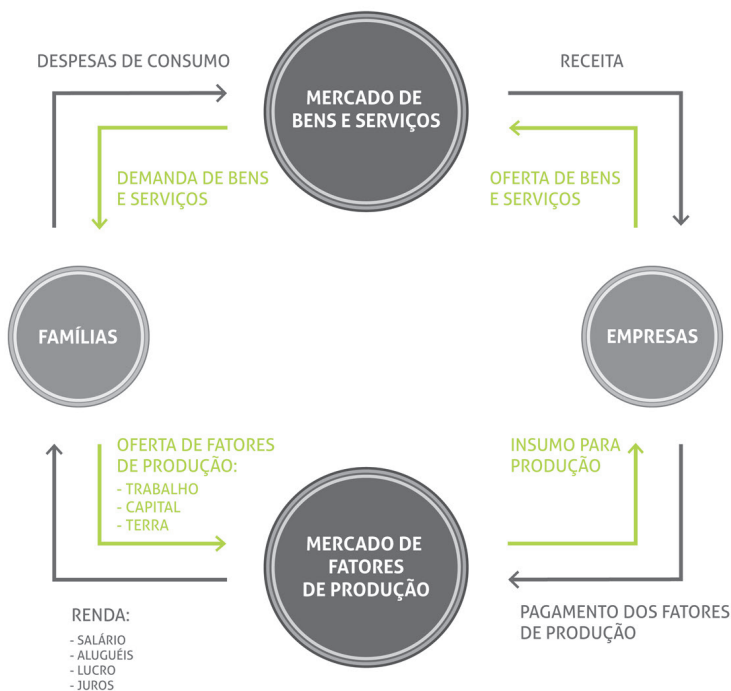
DESPESAS DE CONSUMO

MERCADO DE BENS E SERVIÇOS

RECEITA

DEMANDA DE BENS E SERVIÇOS

OFERTA DE BENS E SERVIÇOS

FAMÍLIAS

EMPRESAS

OFERTA DE FATORES DE PRODUÇÃO:
- TRABALHO
- CAPITAL
- TERRA

INSUMO PARA PRODUÇÃO

MERCADO DE FATORES DE PRODUÇÃO

RENDA:
- SALÁRIO
- ALUGUÉIS
- LUCRO
- JUROS

PAGAMENTO DOS FATORES DE PRODUÇÃO